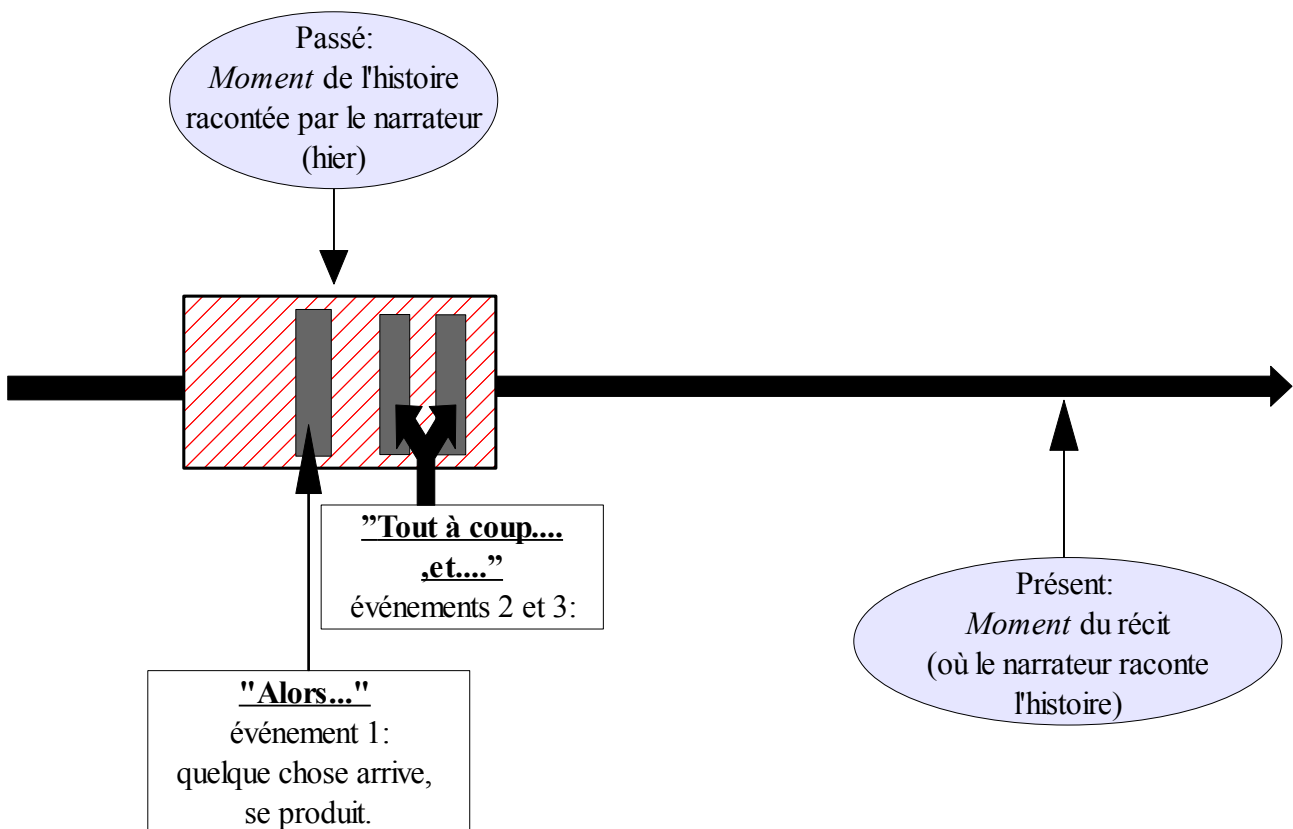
Passé:
*Moment* de l'histoire racontée par le narrateur (hier)

**"Tout à coup.... ,et...."**
événements 2 et 3:

**"Alors..."**
événement 1:
quelque chose arrive, se produit.

Présent:
*Moment* du récit
(où le narrateur raconte l'histoire)